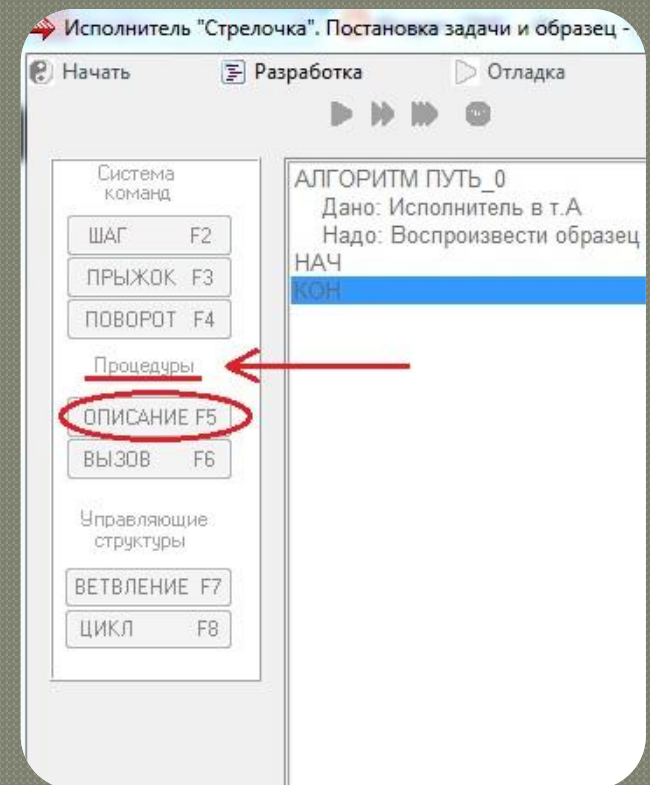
Исполнитель "Стрелочка". Постановка задачи и образец -

Начать Разработка Отладка

Система команд

ШАГ F2

ПРЫЖОК F3

ПОВОРОТ F4

Процедуры

ОПИСАНИЕ F5

ВЫЗОВ F6

Управляющие структуры

ВЕТВЛЕНИЕ F7

ЦИКЛ F8

АЛГОРИТМ ПУТЬ_0
Дано: Исполнитель в т.А
Надо: Воспроизвести образец
НАЧ
КОН